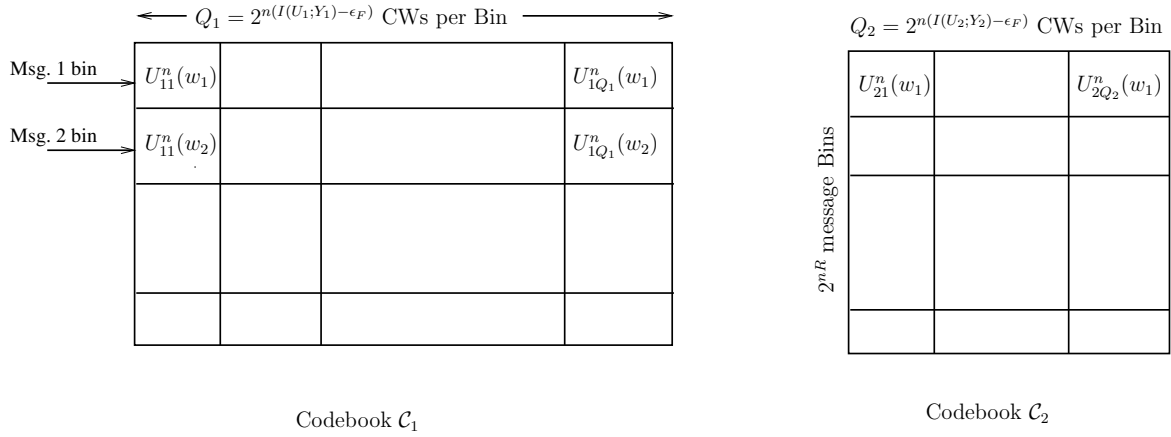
$Q_1 = 2^{n(I(U_1;Y_1)-\epsilon_F)}$ CWs per Bin

Msg. 1 bin

Msg. 2 bin

| $U_{11}^n(w_1)$ | | | $U_{1Q_1}^n(w_1)$ |
|---|---|---|---|
| $U_{11}^n(w_2)$ | | | $U_{1Q_1}^n(w_2)$ |
| | | | |
| | | | |

Codebook $\mathcal{C}_1$

$Q_2 = 2^{n(I(U_2;Y_2)-\epsilon_F)}$ CWs per Bin

$2^{nR}$ message Bins

| $U_{21}^n(w_1)$ | | $U_{2Q_2}^n(w_1)$ |
|---|---|---|
| | | |
| | | |
| | | |

Codebook $\mathcal{C}_2$